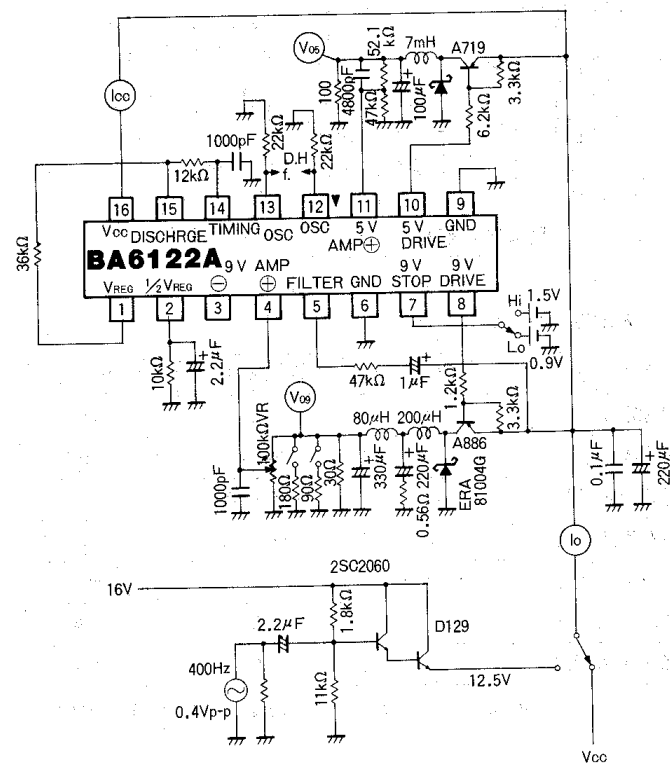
Icc

V05

100
4800pF

52.1kΩ

47kΩ

7mH

100μF

A719

3.3kΩ

6.2kΩ

1000pF

22kΩ

D.H

22kΩ

12kΩ

f.

36kΩ

16 15 14 13 12 11 10 9

Vcc DISCHRGE TIMING OSC OSC 5 V AMP⊕ 5 V DRIVE GND

BA6122A

VREG 1/2 VREG 9 V ⊖ AMP ⊕ FILTER GND 9 V STOP 9 V DRIVE

1 2 3 4 5 6 7 8

Hi 1.5V

Lo

0.9V

10kΩ

2.2μF

47kΩ

1μF

1.2kΩ

V09

3.3kΩ

80μH

200μH

A886

100kΩVR

1000pF

180Ω

90Ω

30Ω

330μF

0.56Ω

220μF

ERA 81004G

0.1μF

220μF

Io

2SC2060

16V

1.8kΩ

D129

2.2μF

400Hz

0.4Vp-p

11kΩ

12.5V

Vcc